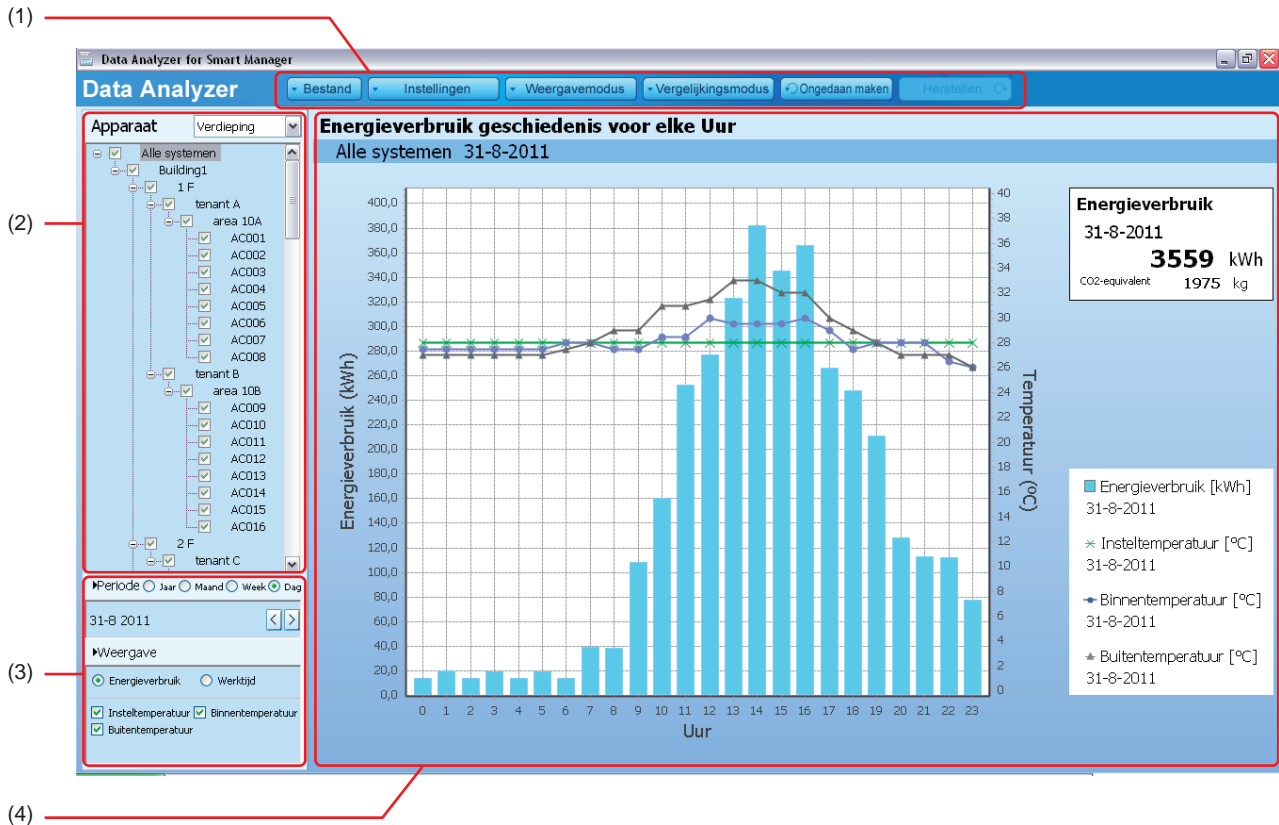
(1)

Data Analyzer for Smart Manager

Data Analyzer

Bestand
Instellingen
Weergavemodus
Vergelijkingsmodus
Ongedaan maken
Herstellen

(2)

Apparaat
Verdieping

Alle systemen
Building1
1 F
tenant A
area 10A
AC001
AC002
AC003
AC004
AC005
AC006
AC007
AC008
tenant B
area 10B
AC009
AC010
AC011
AC012
AC013
AC014
AC015
AC016
2 F
tenant C

(3)

Periode
Jaar
Maand
Week
Dag

31-8 2011

Weergave

Energieverbruik
Werktijd

Insteltemperatuur
Binnentemperatuur
Buitentemperatuur

Energieverbruik geschiedenis voor elke Uur

Alle systemen 31-8-2011

400,0
380,0
360,0
340,0
320,0
300,0
280,0
260,0
240,0
220,0
200,0
180,0
160,0
140,0
120,0
100,0
80,0
60,0
40,0
20,0
0,0

Energieverbruik (kWh)

40
38
36
34
32
30
28
26
24
22
20
18
16
14
12
10
8
6
4
2
0

Temperatuur (°C)

0 1 2 3 4 5 6 7 8 9 10 11 12 13 14 15 16 17 18 19 20 21 22 23

Uur

Energieverbruik
31-8-2011
3559 kWh
CO2-equivalent 1975 kg

Energieverbruik [kWh]
31-8-2011
Insteltemperatuur [°C]
31-8-2011
Binnentemperatuur [°C]
31-8-2011
Buitentemperatuur [°C]
31-8-2011

(4)